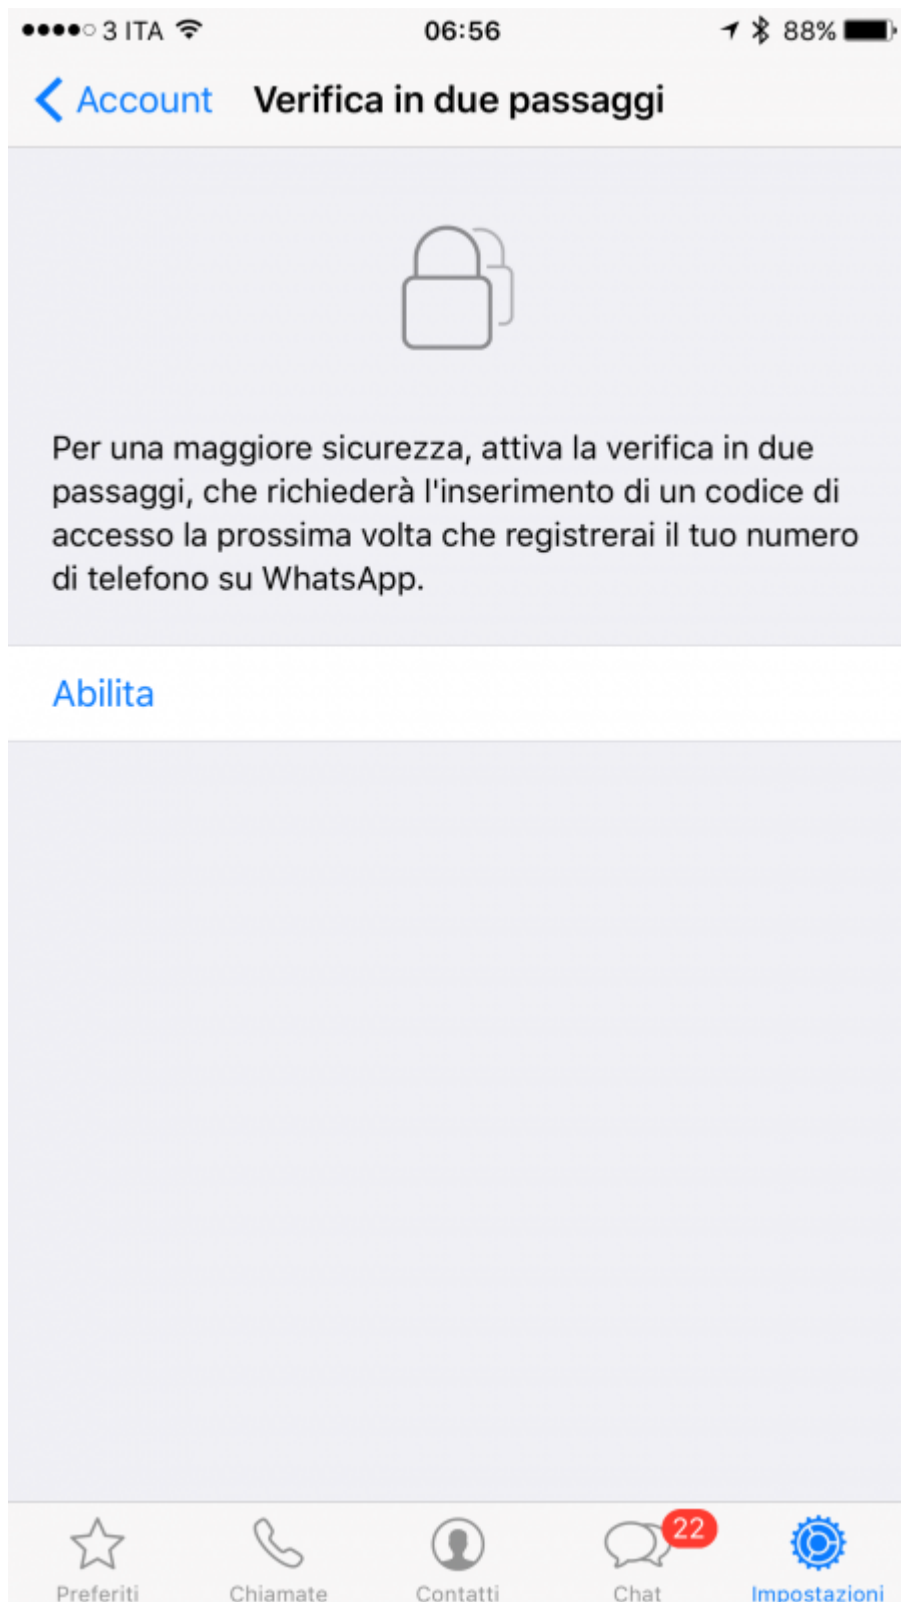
●●●●○ 3 ITA 06:56 88%

Account Verifica in due passaggi

Per una maggiore sicurezza, attiva la verifica in due passaggi, che richiederà l'inserimento di un codice di accesso la prossima volta che registrerai il tuo numero di telefono su WhatsApp.

Abilita

Preferiti Chiamate Contatti 22 Chat Impostazioni